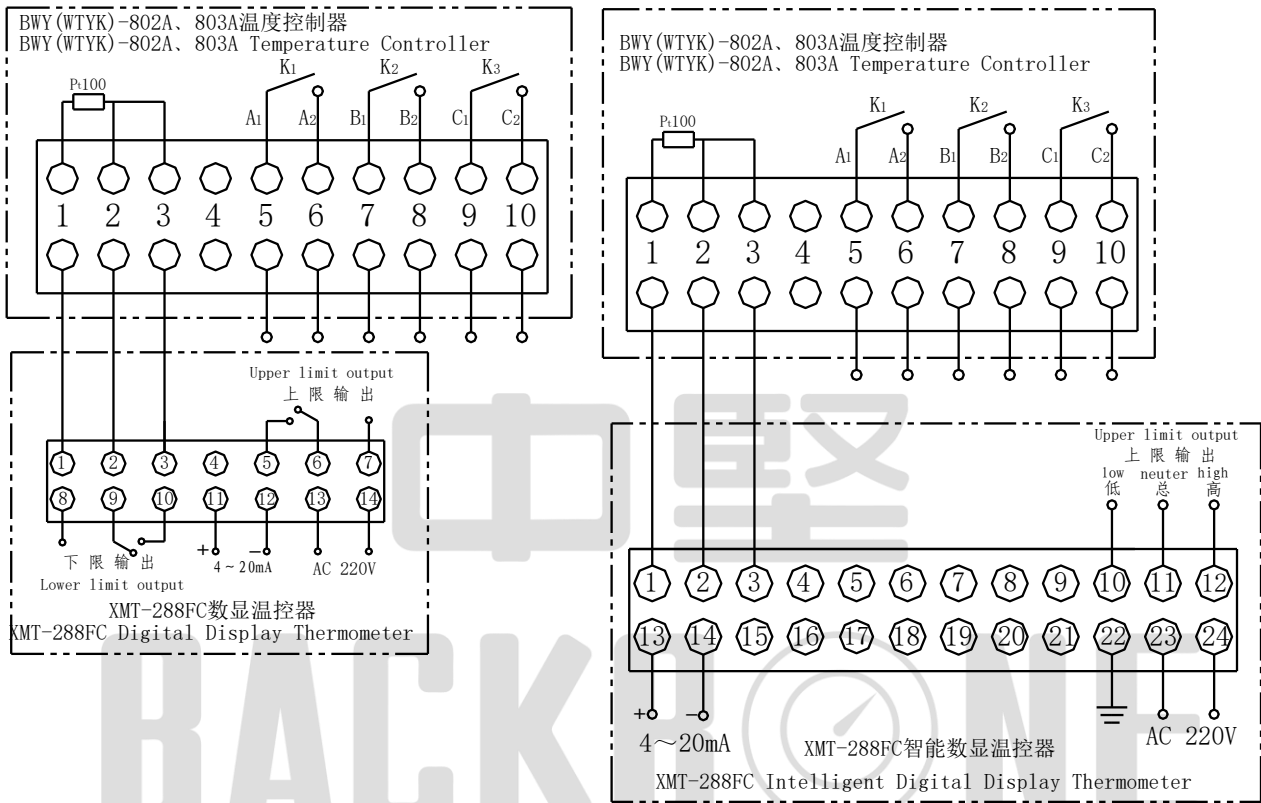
BWY(WTYK)-802A、803A温度控制器
BWY(WTYK)-802A、803A Temperature Controller

Pt100
K1 K2 K3
A1 A2 B1 B2 C1 C2
1 2 3 4 5 6 7 8 9 10

Upper limit output
上 限 输 出
① ② ③ ④ ⑤ ⑥ ⑦
⑧ ⑨ ⑩ ⑪ ⑫ ⑬ ⑭
下 限 输 出
+ −
4～20mA AC 220V
Lower limit output
XMT-288FC数显温控器
XMT-288FC Digital Display Thermometer

BWY(WTYK)-802A、803A温度控制器
BWY(WTYK)-802A、803A Temperature Controller

Pt100
K1 K2 K3
A1 A2 B1 B2 C1 C2
1 2 3 4 5 6 7 8 9 10

Upper limit output
上 限 输 出
low 低 neuter 总 high 高
① ② ③ ④ ⑤ ⑥ ⑦ ⑧ ⑨ ⑩ ⑪ ⑫
⑬ ⑭ ⑮ ⑯ ⑰ ⑱ ⑲ ⑳ ㉑ ㉒ ㉓ ㉔
+ −
4～20mA
XMT-288FC智能数显温控器
AC 220V
XMT-288FC Intelligent Digital Display Thermometer